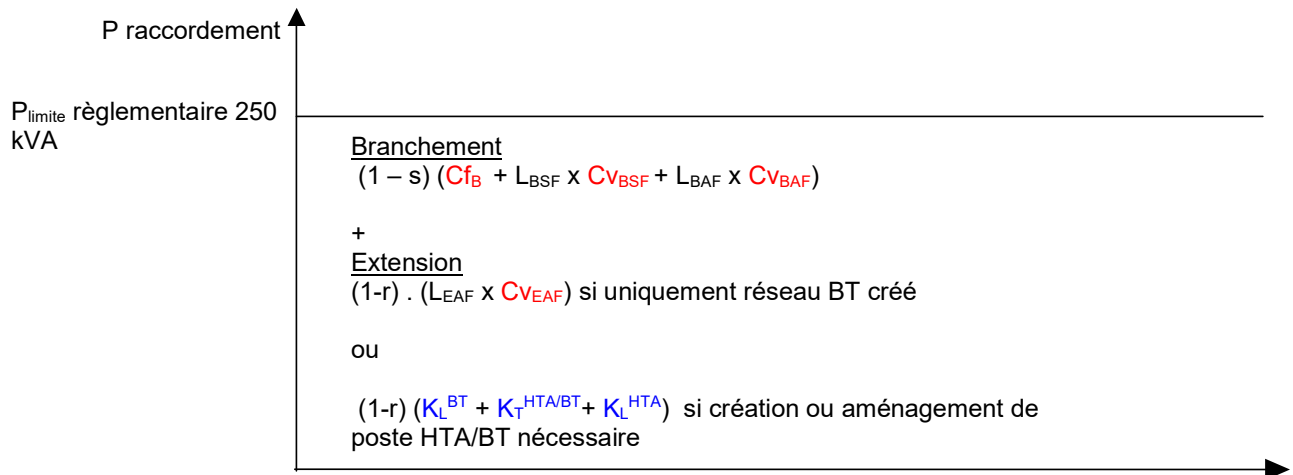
P raccordement

$P_{limite}$ règlementaire 250 kVA

Branchement
$(1 – s) (Cf_B + L_{BSF} \times Cv_{BSF} + L_{BAF} \times Cv_{BAF})$

+
Extension
$(1-r) . (L_{EAF} \times Cv_{EAF})$ si uniquement réseau BT créé

ou

$(1-r) (K_L^{BT} + K_T^{HTA/BT} + K_L^{HTA})$ si création ou aménagement de poste HTA/BT nécessaire